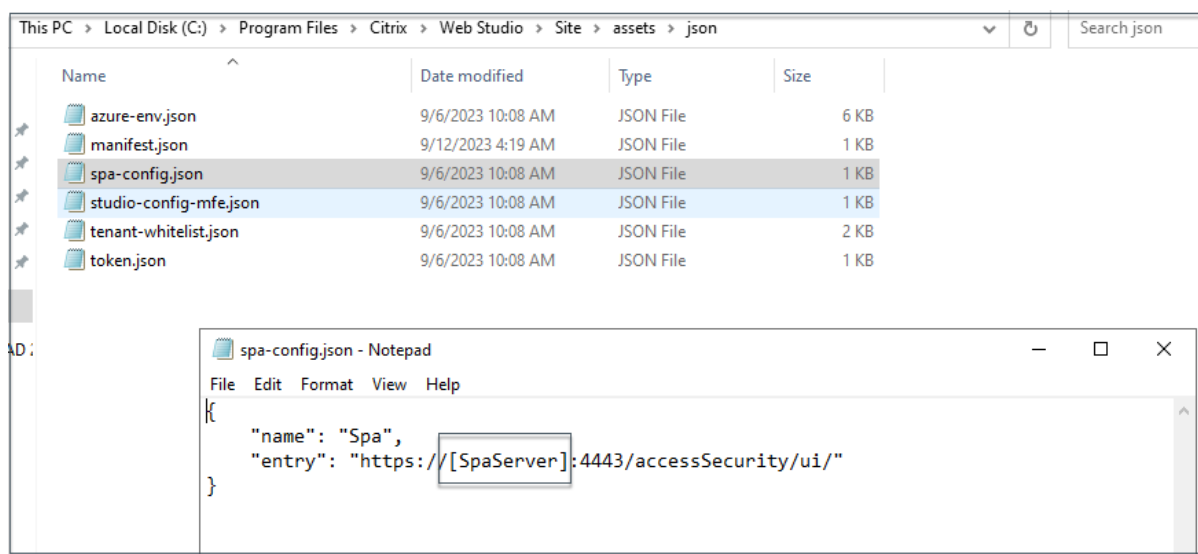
This PC > Local Disk (C:) > Program Files > Citrix > Web Studio > Site > assets > json

Search json

| Name | Date modified | Type | Size |
|---|---|---|---|
| azure-env.json | 9/6/2023 10:08 AM | JSON File | 6 KB |
| manifest.json | 9/12/2023 4:19 AM | JSON File | 1 KB |
| spa-config.json | 9/6/2023 10:08 AM | JSON File | 1 KB |
| studio-config-mfe.json | 9/6/2023 10:08 AM | JSON File | 1 KB |
| tenant-whitelist.json | 9/6/2023 10:08 AM | JSON File | 2 KB |
| token.json | 9/6/2023 10:08 AM | JSON File | 1 KB |

AD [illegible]

spa-config.json - Notepad

File Edit Format View Help

{
"name": "Spa",
"entry": "https://[SpaServer]:4443/accessSecurity/ui/"
}